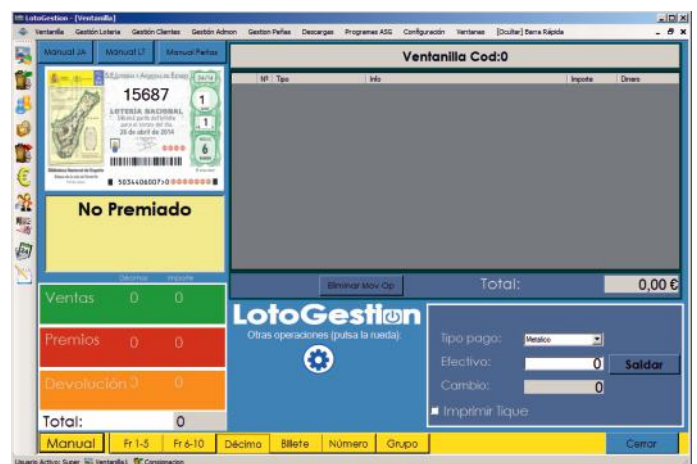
LotoGestion - [Ventanilla]

Ventanilla Gestión Lotería Gestión Clientes Gestión Admon Gestion Peñas Descargas Programas ASG Configuración Ventanas [Ocultar] Barra Rápida

Manual JA Manual LT Manual Peñas

Ventanilla Cod:0

| Nº | Tipo | Info | Importe | Dinero |
|---|---|---|---|---|

15687

LOTERIA NACIONAL

26 de abril de 2014

1 1 6

50344060070

No Premiado

Décimos Importe

Ventas 0 0

Premios 0 0

Devolución 0 0

Total: 0

Eliminar Mov Op

Total: 0,00 €

LotoGestion

Otras operaciones (pulsa la rueda):

Tipo pago: Metálico

Efectivo: 0 Saldar

Cambio: 0

Imprimir Tique

Manual Fr 1-5 Fr 6-10 Décimo Billete Número Grupo Cerrar

Usuario Activo: Super Ventanilla Consignacion